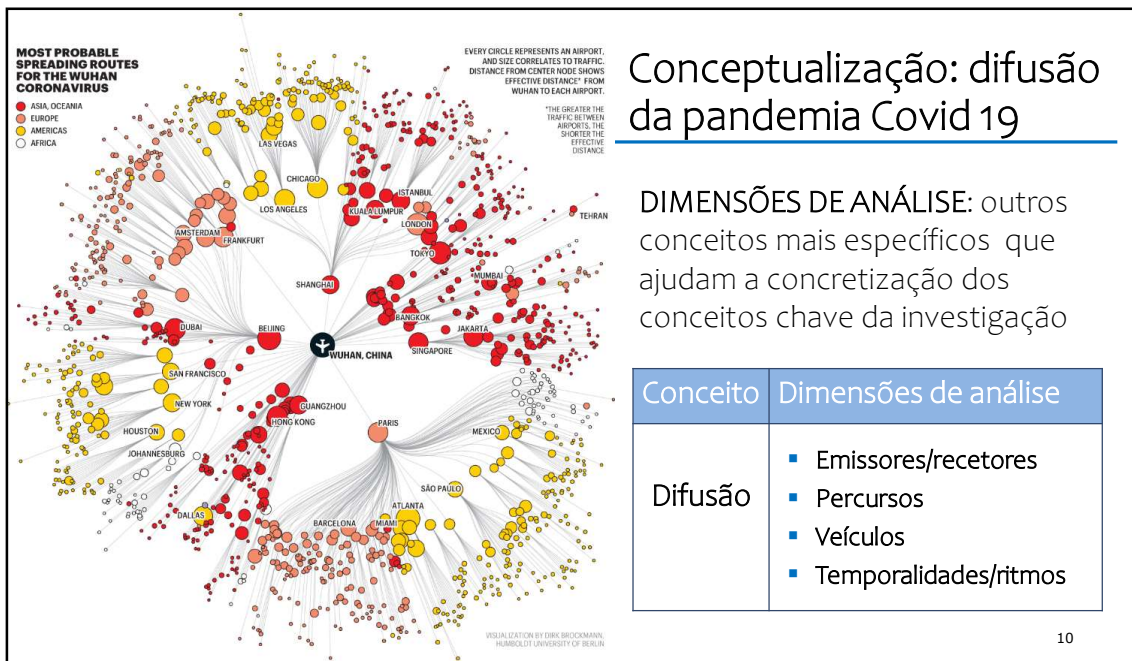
MOST PROBABLE SPREADING ROUTES FOR THE WUHAN CORONAVIRUS

ASIA, OCEANIA
EUROPE
AMERICAS
AFRICA

EVERY CIRCLE REPRESENTS AN AIRPORT, AND SIZE CORRELATES TO TRAFFIC. DISTANCE FROM CENTER NODE SHOWS EFFECTIVE DISTANCE* FROM WUHAN TO EACH AIRPORT.

*THE GREATER THE TRAFFIC BETWEEN AIRPORTS, THE SHORTER THE EFFECTIVE DISTANCE

LAS VEGAS
CHICAGO
LOS ANGELES
ISTANBUL
KUALA LUMPUR
LONDON
TEHRAN
AMSTERDAM
FRANKFURT
TOKYO
MUMBAI
SHANGHAI
BANGKOK
DUBAI
BEIJING
JAKARTA
SINGAPORE
WUHAN, CHINA
SAN FRANCISCO
NEW YORK
GUANGZHOU
HONG KONG
PARIS
HOUSTON
JOHANNESBURG
MEXICO
SÃO PAULO
ATLANTA
DALLAS
BARCELONA
MIAMI

VISUALIZATION BY DIRK BROCKMANN, HUMBOLDT UNIVERSITY OF BERLIN

Conceptualização: difusão da pandemia Covid 19

DIMENSÕES DE ANÁLISE: outros conceitos mais específicos que ajudam a concretização dos conceitos chave da investigação

| Conceito | Dimensões de análise |
|---|---|
| Difusão | Emissores/recetores<br>Percursos<br>Veículos<br>Temporalidades/ritmos |

10